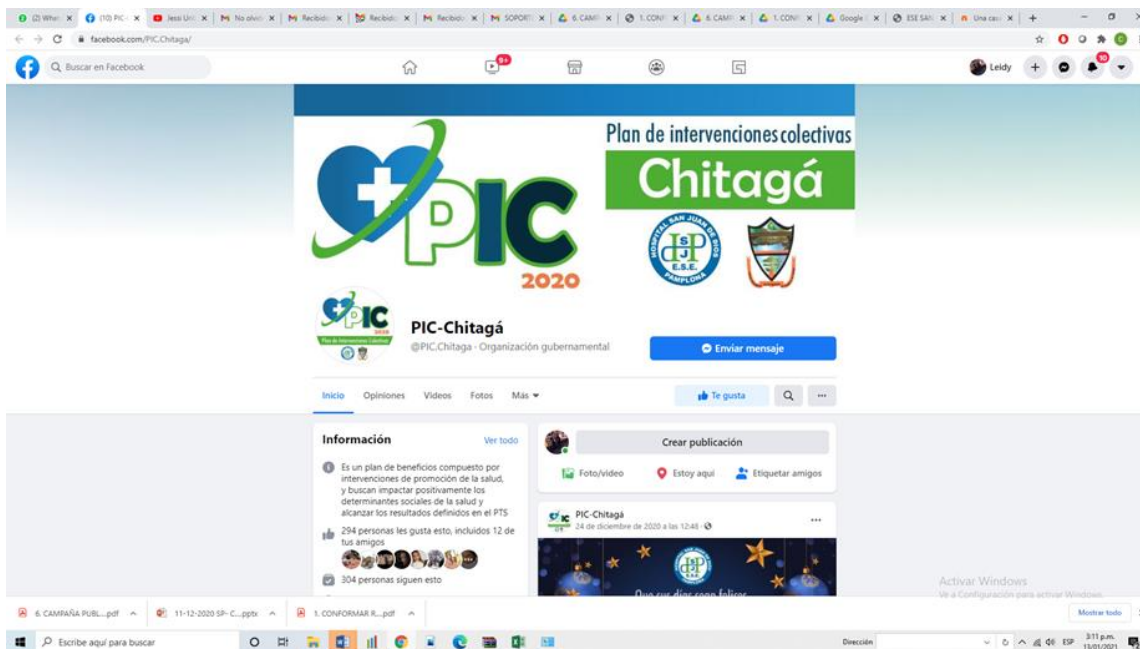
(2) Wha | (10) PIC | Jessi Uri | No olvid | Recibido | Recibido | Recibido | SOPORT | 6. CAMP | 1. CONF | 6. CAMP | 1. CONF | Google | ESE SAN | Una cas | +

facebook.com/PIC.Chitaga/

Buscar en Facebook

9+

Leidy

10

Plan de intervenciones colectivas
Chitagá

PIC
2020

HOSPITAL SAN JUAN DE DIOS
SJD
E.S.E.
PAMPLONA

PIC
2020
Plan de Intervenciones Colectivas

PIC-Chitagá
@PIC.Chitaga · Organización gubernamental

Enviar mensaje

Inicio Opiniones Videos Fotos Más

Te gusta

...

Información
Ver todo

Es un plan de beneficios compuesto por intervenciones de promoción de la salud, y buscan impactar positivamente los determinantes sociales de la salud y alcanzar los resultados definidos en el PTS

294 personas les gusta esto, incluidos 12 de tus amigos

304 personas siguen esto

Crear publicación

Foto/video
Estoy aquí
Etiquetar amigos

PIC-Chitagá
24 de diciembre de 2020 a las 12:48 ·

...

Que sus días sean felices

Activar Windows
Ve a Configuración para activar Windows.

6. CAMPAÑA PUBL....pdf
11-12-2020 SP- C....pptx
1. CONFORMAR R....pdf

Mostrar todo

Escribe aquí para buscar

Dirección

ESP
3:11 p.m.
13/01/2021